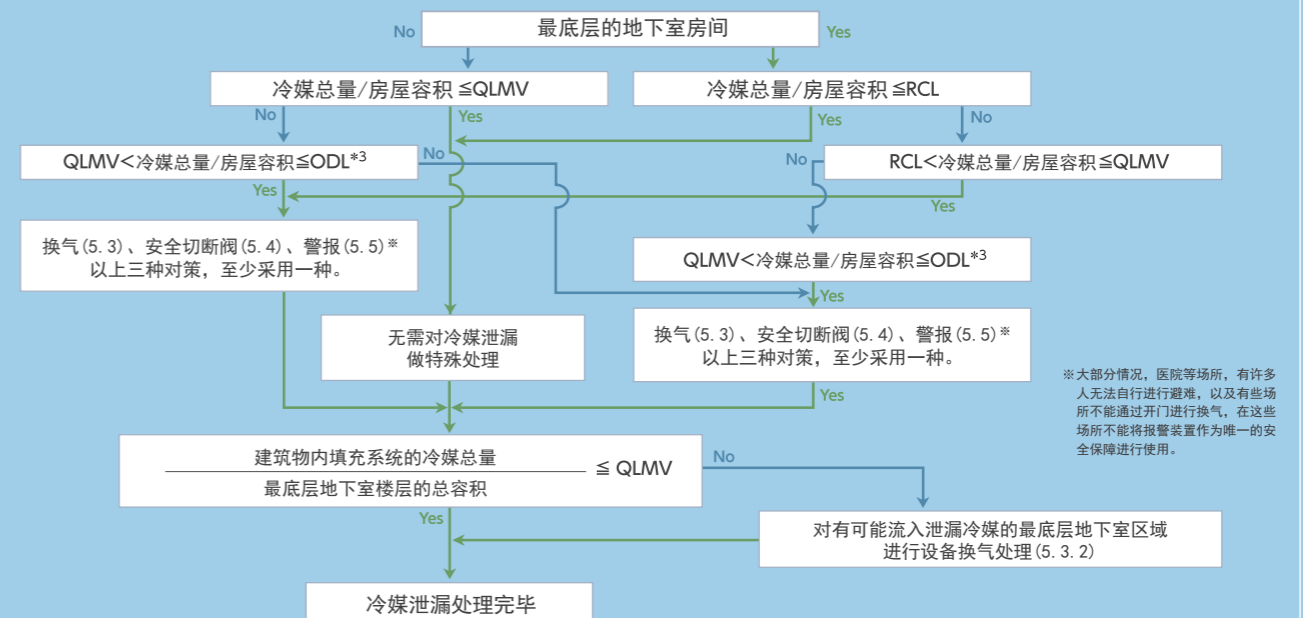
最底层的地下室房间

No

Yes

冷媒总量/房屋容积 ≦QLMV

冷媒总量/房屋容积 ≦RCL

No

Yes

Yes

No

QLMV＜冷媒总量/房屋容积≦ODL*3

No

No

RCL＜冷媒总量/房屋容积≦QLMV

Yes

Yes

换气(5.3)、安全切断阀(5.4)、警报(5.5)※ 以上三种对策，至少采用一种。

QLMV＜冷媒总量/房屋容积≦ODL*3

Yes

无需对冷媒泄漏做特殊处理

换气(5.3)、安全切断阀(5.4)、警报(5.5)※ 以上三种对策，至少采用一种。

※大部分情况，医院等场所，有许多人无法自行进行避难，以及有些场所不能通过开门进行换气，在这些场所不能将报警装置作为唯一的安全保障进行使用。

Yes

$\frac{\text{建筑物内填充系统的冷媒总量}}{\text{最底层地下室楼层的总容积}}$ ≦ QLMV

No

Yes

对有可能流入泄漏冷媒的最底层地下室区域进行设备换气处理(5.3.2)

冷媒泄漏处理完毕